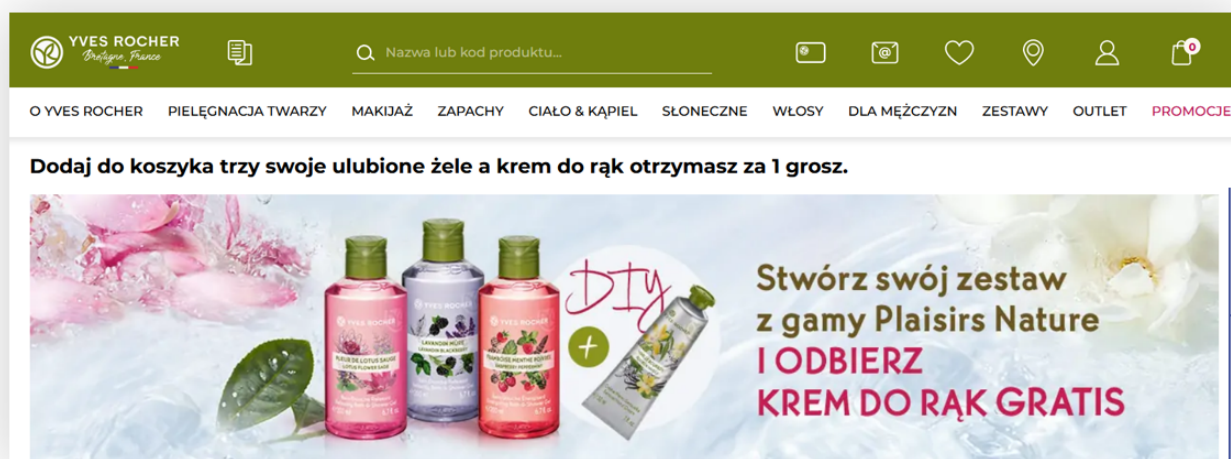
YVES ROCHER
Bretagne, France

Nazwa lub kod produktu...

0

O YVES ROCHER PIELĘGNACJA TWARZY MAKIJAŻ ZAPACHY CIAŁO & KĄPIEL SŁONECZNE WŁOSY DLA MĘŻCZYZN ZESTAWY OUTLET PROMOCJE

Dodaj do koszyka trzy swoje ulubione żele a krem do rąk otrzymasz za 1 grosz.

YVES ROCHER
FLEUR DE LOTUS SAUGE
LOTUS FLOWER SAGE

YVES ROCHER
LAVANDIN MÛRE
LAVANDIN BLACKBERRY

YVES ROCHER
FRAMBOISE MENTHE POIVRÉE
RASPBERRY PEPPERMINT

DIY

+

Stwórz swój zestaw
z gamy Plaisirs Nature
I ODBIERZ
KREM DO RĄK GRATIS